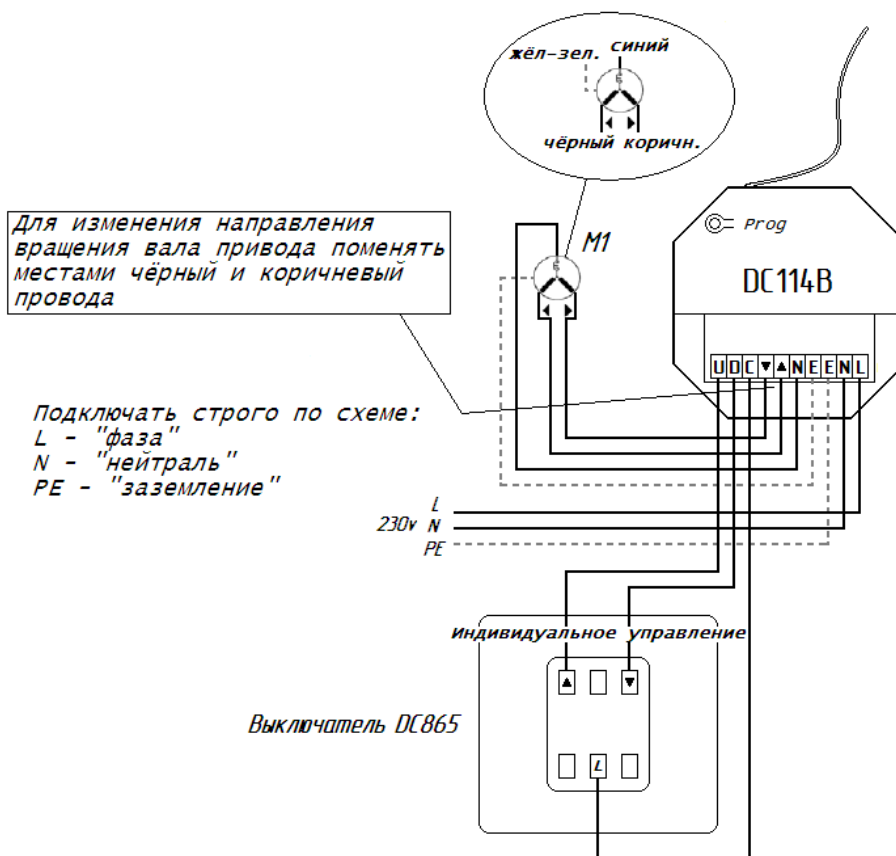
жёл-зел. синий

чёрный коричн.

Для изменения направления вращения вала привода поменять местами чёрный и коричневый провода

M1

Prog

DC114B

U D C ▼ ▲ N E E N L

Подключать строго по схеме:
L - "фаза"
N - "нейтраль"
PE - "заземление"

L
230v N
PE

Индивидуальное управление

▲ ▼

Выключатель DC865

L